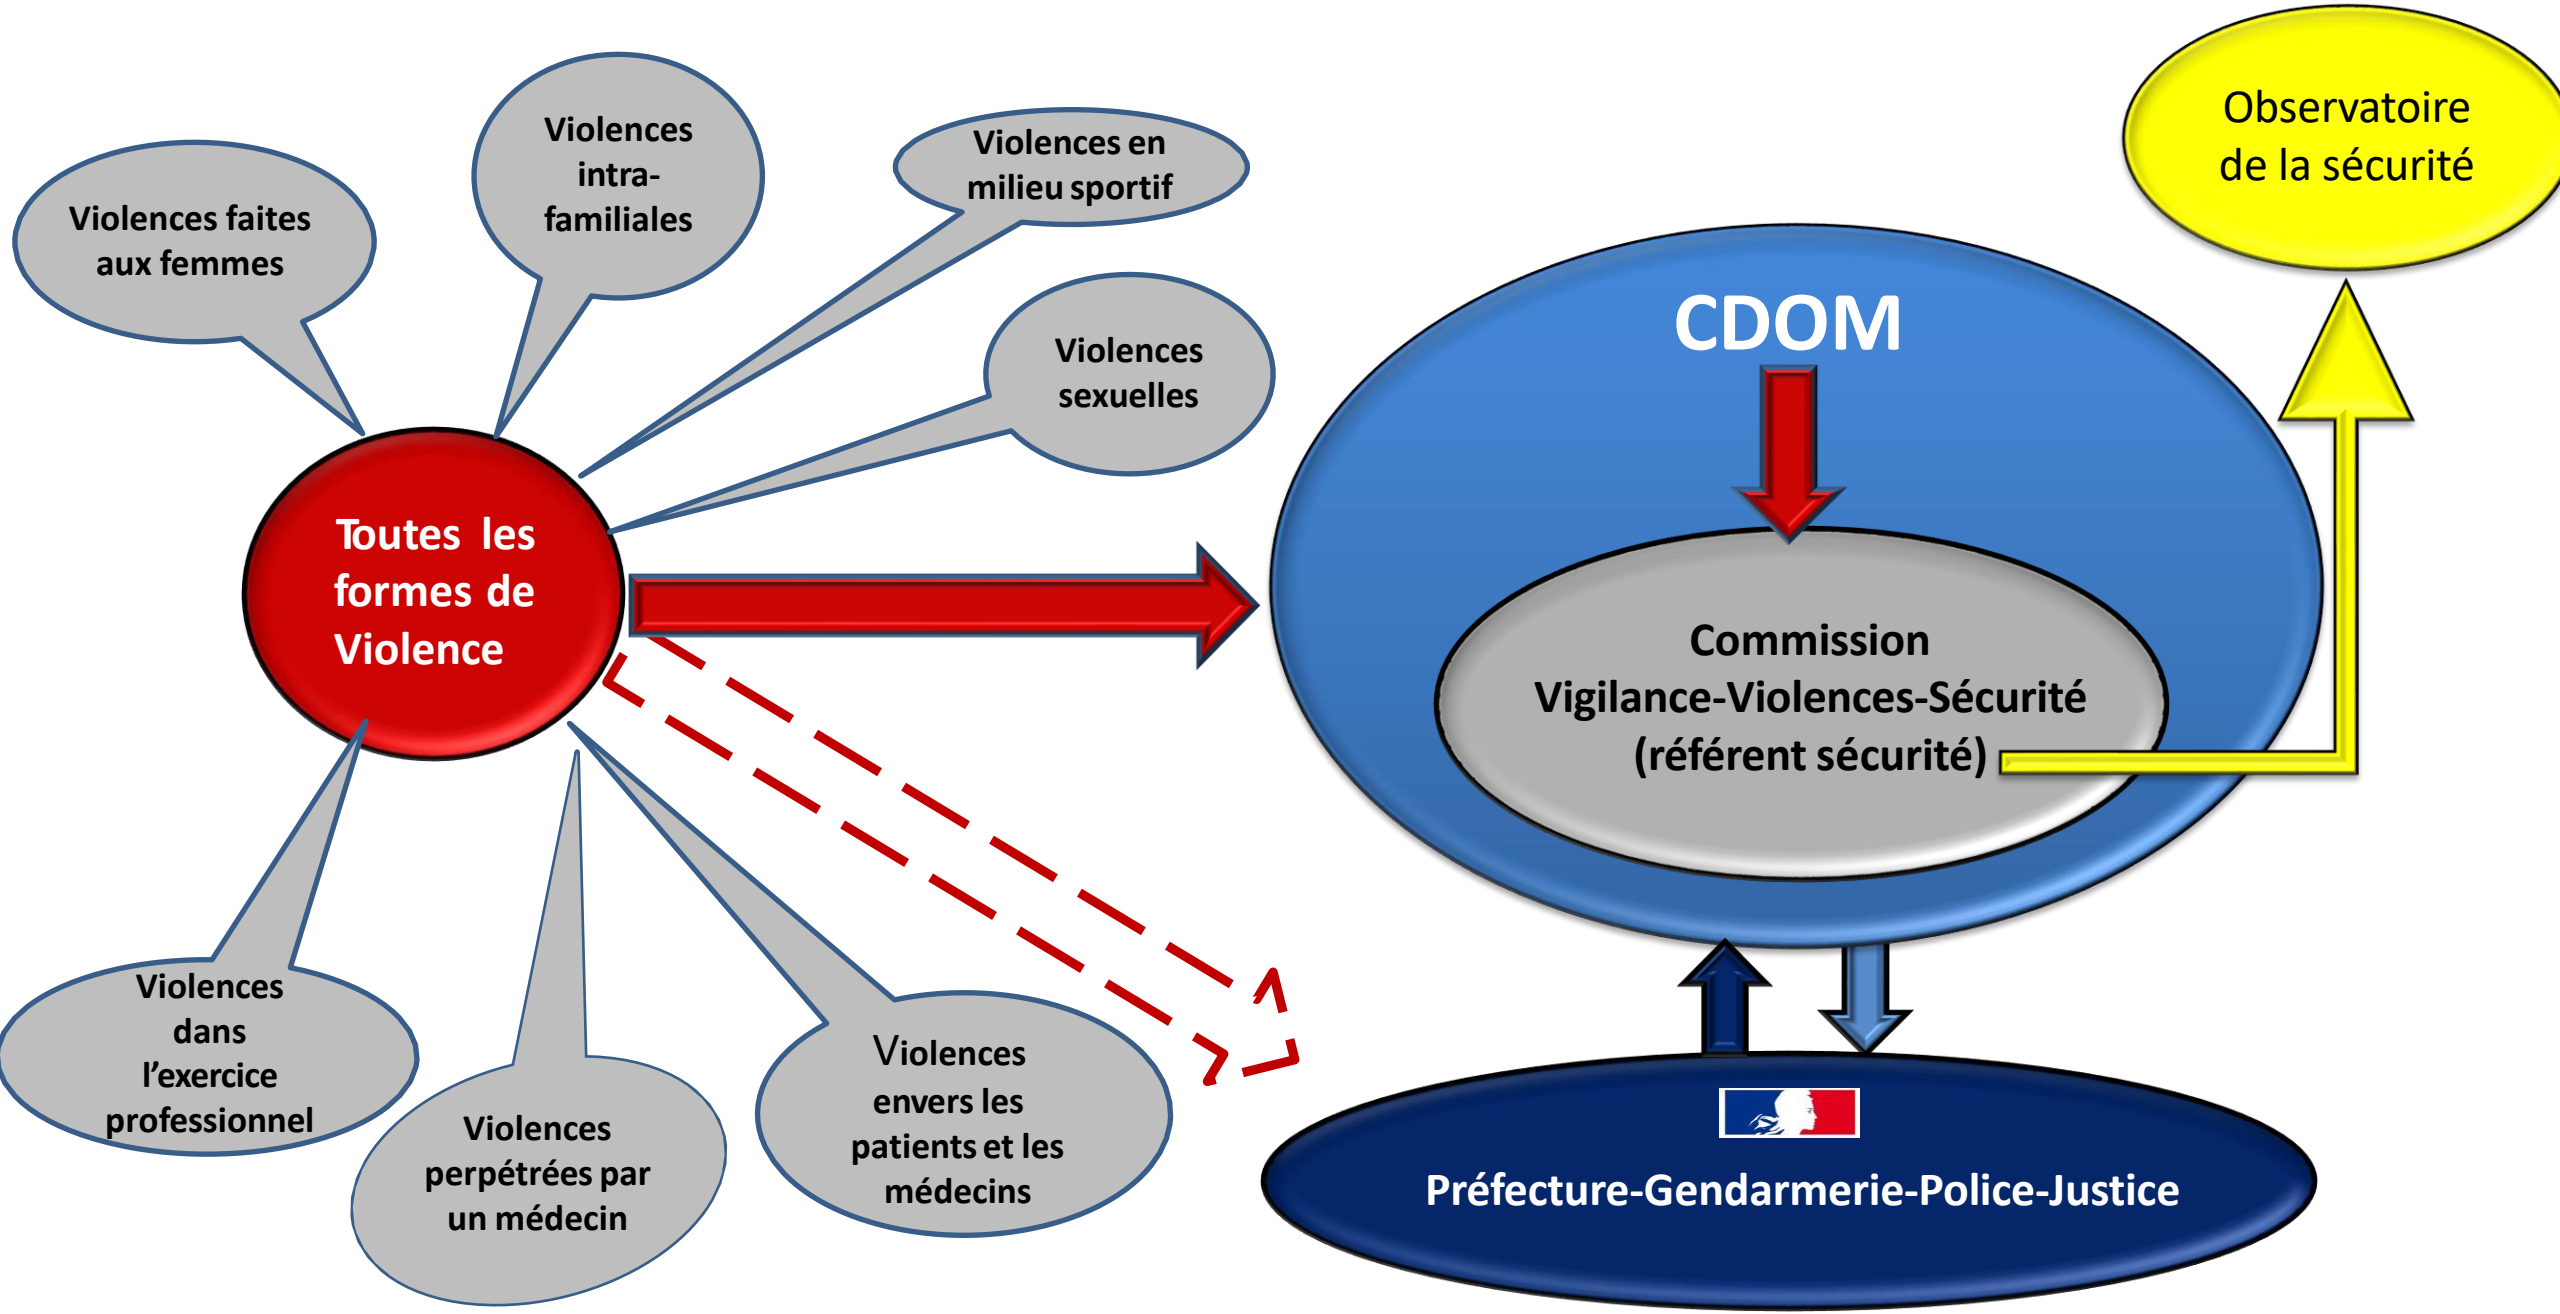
Violences faites aux femmes

Violences intra-familiales

Violences en milieu sportif

Violences sexuelles

Toutes les formes de Violence

Violences dans l'exercice professionnel

Violences perpétrées par un médecin

Violences envers les patients et les médecins

Observatoire de la sécurité

CDOM

Commission Vigilance-Violences-Sécurité (référent sécurité)

Préfecture-Gendarmerie-Police-Justice